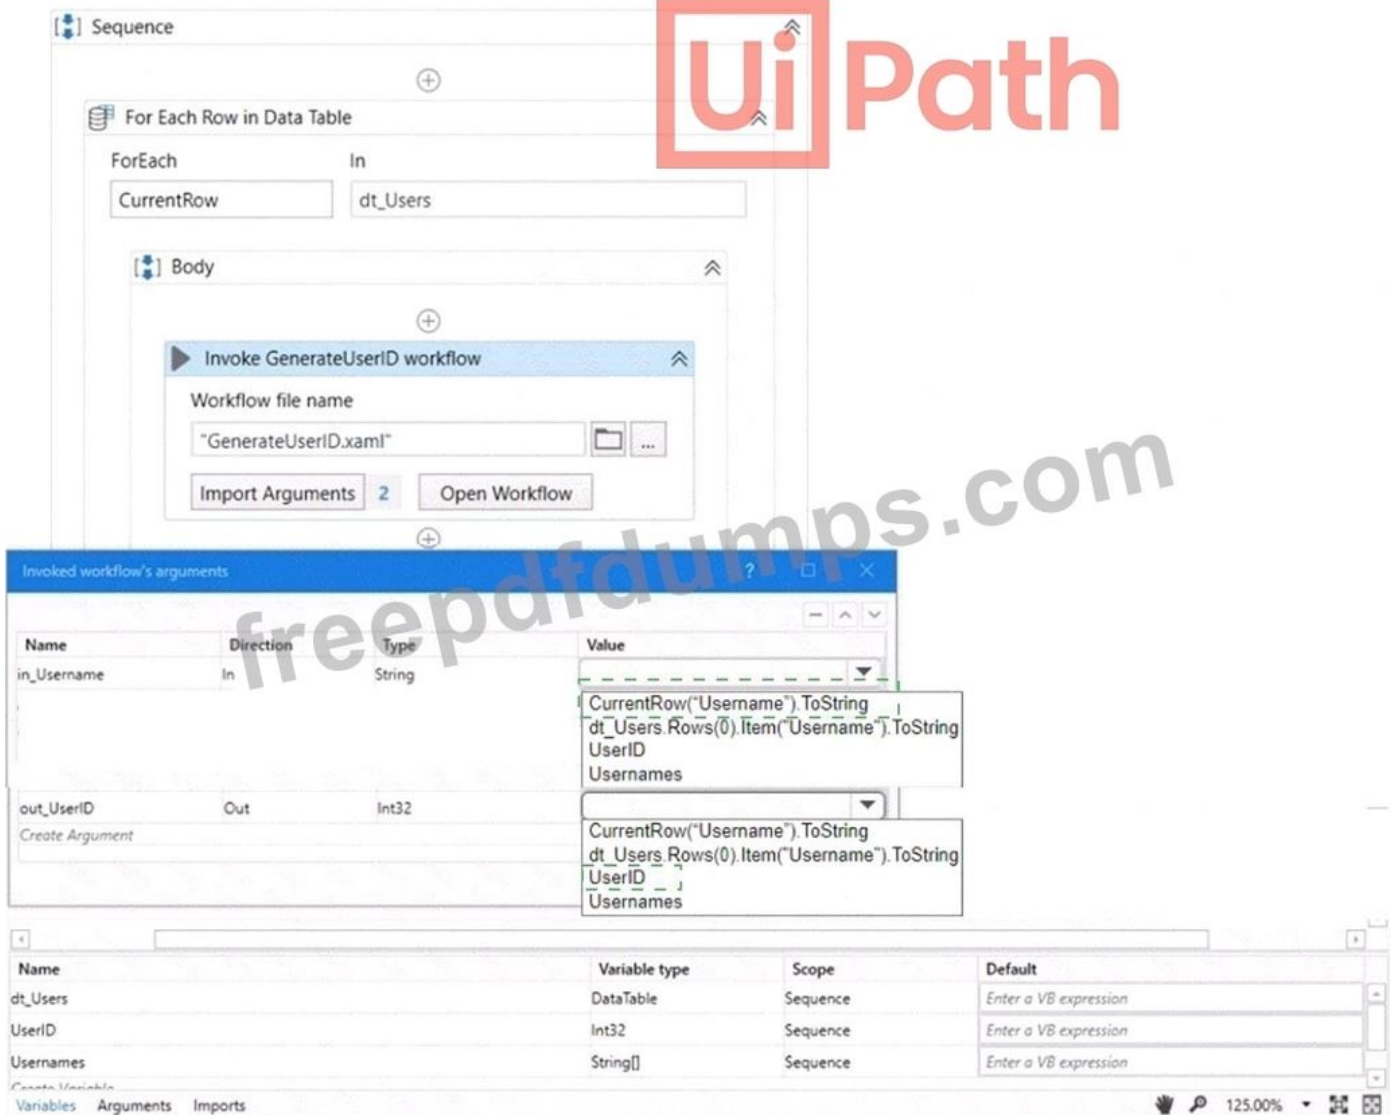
Sequence

UiPath

For Each Row in Data Table

ForEach | In

CurrentRow | dt_Users

Body

Invoke GenerateUserID workflow

Workflow file name

"GenerateUserID.xaml"

...

Import Arguments 2 Open Workflow

freepdfdumps.com

Invoked workflow's arguments

| Name | Direction | Type | Value |
|---|---|---|---|
| in_Username | In | String | |
| out_UserID | Out | Int32 | |
| Create Argument | | | |

CurrentRow("Username").ToString
dt_Users.Rows(0).Item("Username").ToString
UserID
Usernames

CurrentRow("Username").ToString
dt_Users.Rows(0).Item("Username").ToString
UserID
Usernames

| Name | Variable type | Scope | Default |
|---|---|---|---|
| dt_Users | DataTable | Sequence | Enter a VB expression |
| UserID | Int32 | Sequence | Enter a VB expression |
| Usernames | String[] | Sequence | Enter a VB expression |

Create Variable

Variables Arguments Imports

125.00%